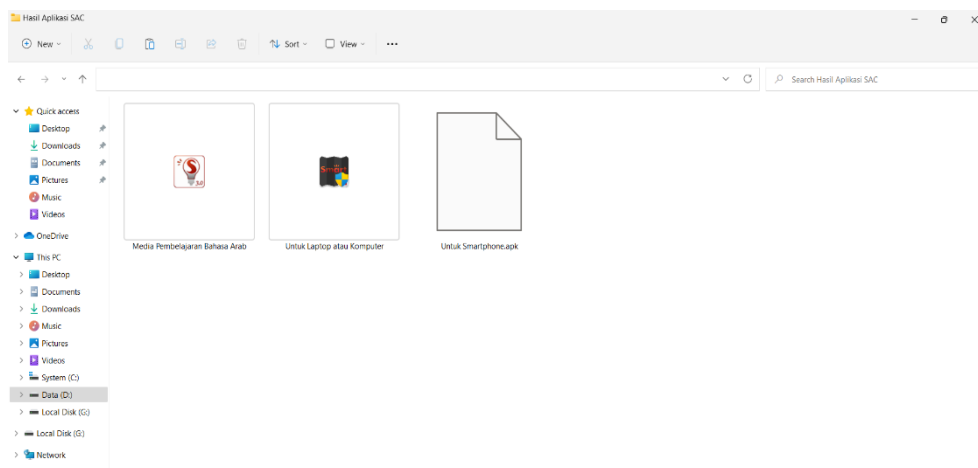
Hasil Aplikasi SAC

New Sort View ...

Search Hasil Aplikasi SAC

Quick access
Desktop
Downloads
Documents
Pictures
Music
Videos
OneDrive
This PC
Desktop
Documents
Downloads
Music
Pictures
Videos
System (C:)
Data (D:)
Local Disk (G:)
Local Disk (G:)
Network

Media Pembelajaran Bahasa Arab

Untuk Laptop atau Komputer

Untuk Smartphone.apk